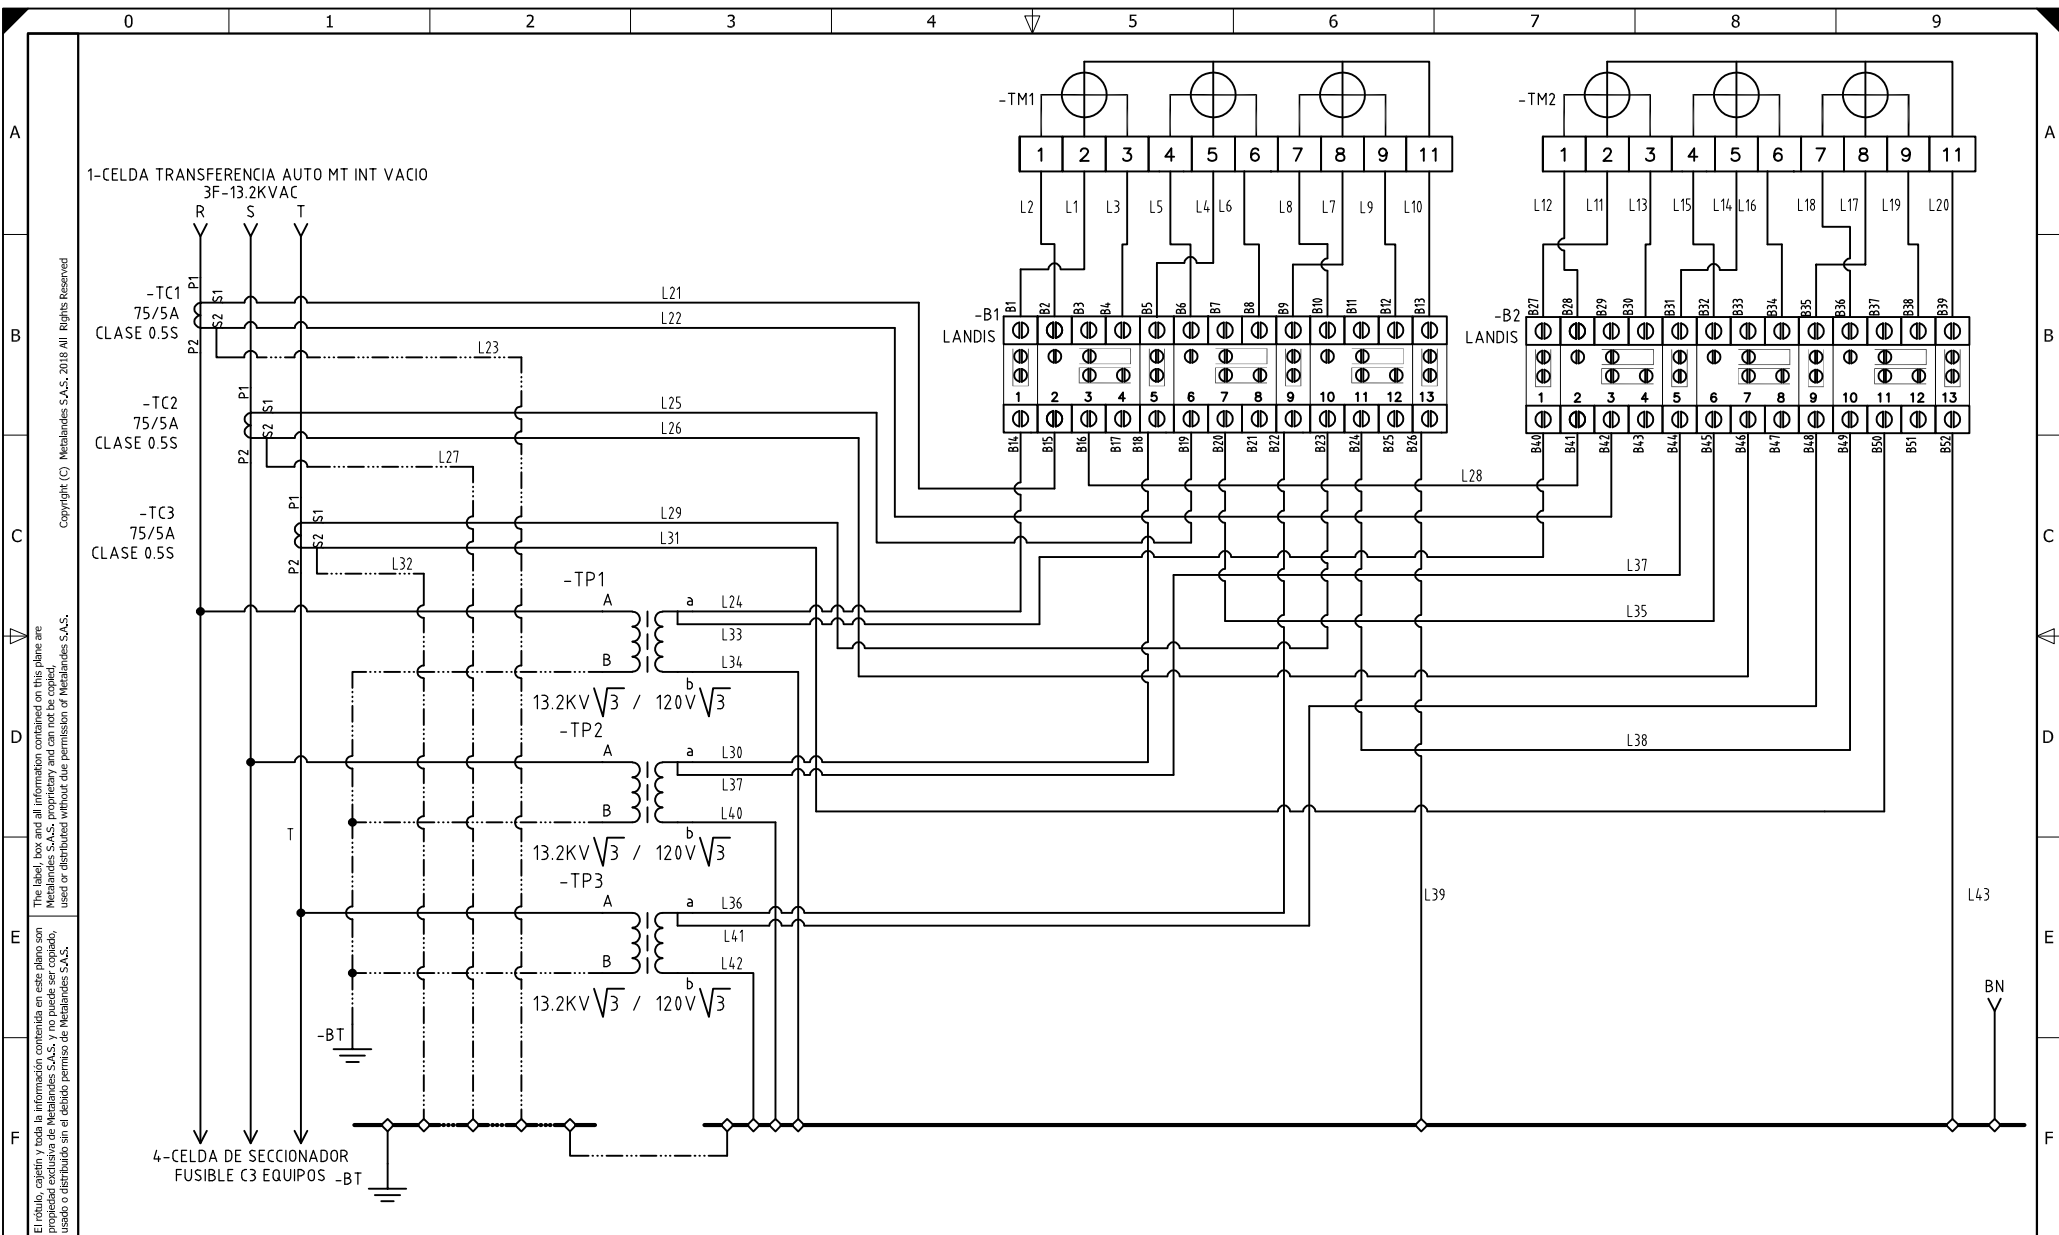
0 1 2 3 4 5 6 7 8 9

A B C D E F

Copyright (C) Metalandes S.A.S. 2018 All Rights Reserved

The label, box and all information contained on this plane are Metalandes S.A.S. proprietary and can not be copied, used or distributed without due permission of Metalandes S.A.S.

El rótulo, cajetín y toda la información contenida en este plano son propiedad exclusiva de Metalandes S.A.S. y no puede ser copiado, usado o distribuido sin el debido permiso de Metalandes S.A.S.

1-CELDA TRANSFERENCIA AUTO MT INT VACIO
3F-13.2KVAC
R S T

-TC1
75/5A
CLASE 0.5S
P1 S1 S2 P2

-TC2
75/5A
CLASE 0.5S
P1 S1 S2 P2

-TC3
75/5A
CLASE 0.5S
P1 S1 S2 P2

-TM1
1 2 3 4 5 6 7 8 9 11
L2 L1 L3 L5 L4 L6 L8 L7 L9 L10

-TM2
1 2 3 4 5 6 7 8 9 11
L12 L11 L13 L15 L14 L16 L18 L17 L19 L20

-B1
LANDIS
B1 B2 B3 B4 B5 B6 B7 B8 B9 B10 B11 B12 B13
1 2 3 4 5 6 7 8 9 10 11 12 13
B14 B15 B16 B17 B18 B19 B20 B21 B22 B23 B24 B25 B26

-B2
LANDIS
B27 B28 B29 B30 B31 B32 B33 B34 B35 B36 B37 B38 B39
1 2 3 4 5 6 7 8 9 10 11 12 13
B40 B41 B42 B43 B44 B45 B46 B47 B48 B49 B50 B51 B52

L21 L22 L23 L25 L26 L27 L28 L29 L31 L32 L37 L35 L38

-TP1
A a L24
L33
B L34
b
13.2KV$\sqrt{3}$ / 120V$\sqrt{3}$

-TP2
A a L30
L37
B L40
b
13.2KV$\sqrt{3}$ / 120V$\sqrt{3}$

T

-TP3
A a L36
L41
B L42
b
13.2KV$\sqrt{3}$ / 120V$\sqrt{3}$

L39 L43

BN

-BT

4-CELDA DE SECCIONADOR
FUSIBLE C3 EQUIPOS -BT